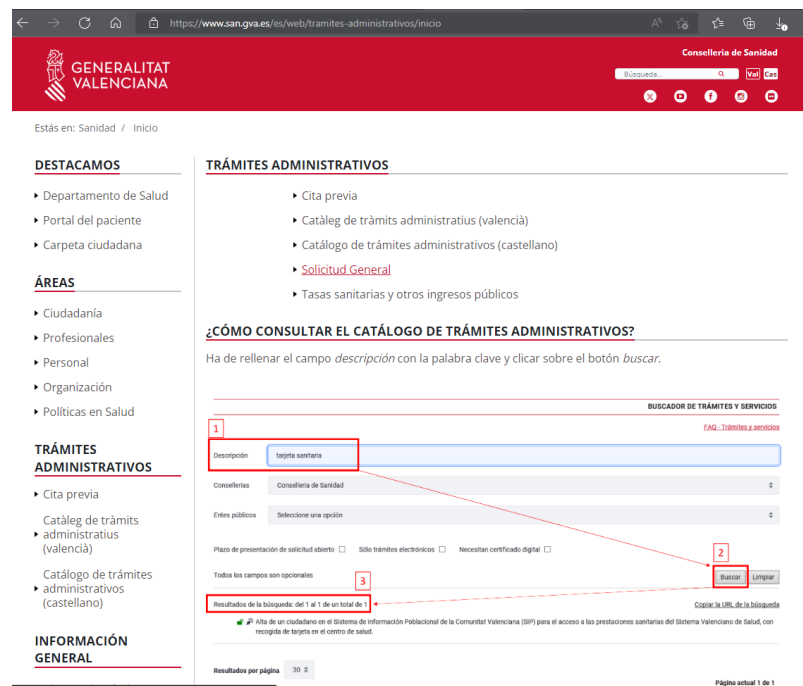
https://www.san.gva.es/es/web/tramites-administrativos/inicio

GENERALITAT VALENCIANA

Conselleria de Sanidad

Búsqueda...

Val Cas

Estás en: Sanidad / Inicio

DESTACAMOS

Departamento de Salud

Portal del paciente

Carpeta ciudadana

ÁREAS

Ciudadanía

Profesionales

Personal

Organización

Políticas en Salud

TRÁMITES ADMINISTRATIVOS

Cita previa

Catàleg de tràmits administratius (valencià)

Catálogo de trámites administrativos (castellano)

INFORMACIÓN GENERAL

TRÁMITES ADMINISTRATIVOS

Cita previa

Catàleg de tràmits administratius (valencià)

Catálogo de trámites administrativos (castellano)

Solicitud General

Tasas sanitarias y otros ingresos públicos

¿CÓMO CONSULTAR EL CATÁLOGO DE TRÁMITES ADMINISTRATIVOS?

Ha de rellenar el campo *descripción* con la palabra clave y clicar sobre el botón *buscar*.

BUSCADOR DE TRÁMITES Y SERVICIOS

FAQ - Trámites y servicios

1

Descripción tarjeta sanitaria

Consellerias Conselleria de Sanidad

Entes públicos Seleccione una opción

Plazo de presentación de solicitud abierto Sólo trámites electrónicos Necesitan certificado digital

2

Todos los campos son opcionales Buscar Limpiar

3

Resultados de la búsqueda: del 1 al 1 de un total de 1

Copiar la URL de la búsqueda

Alta de un ciudadano en el Sistema de Información Poblacional de la Comunitat Valenciana (SIP) para el acceso a las prestaciones sanitarias del Sistema Valenciano de Salud, con recogida de tarjeta en el centro de salud.

Resultados por página 30

Página actual 1 de 1